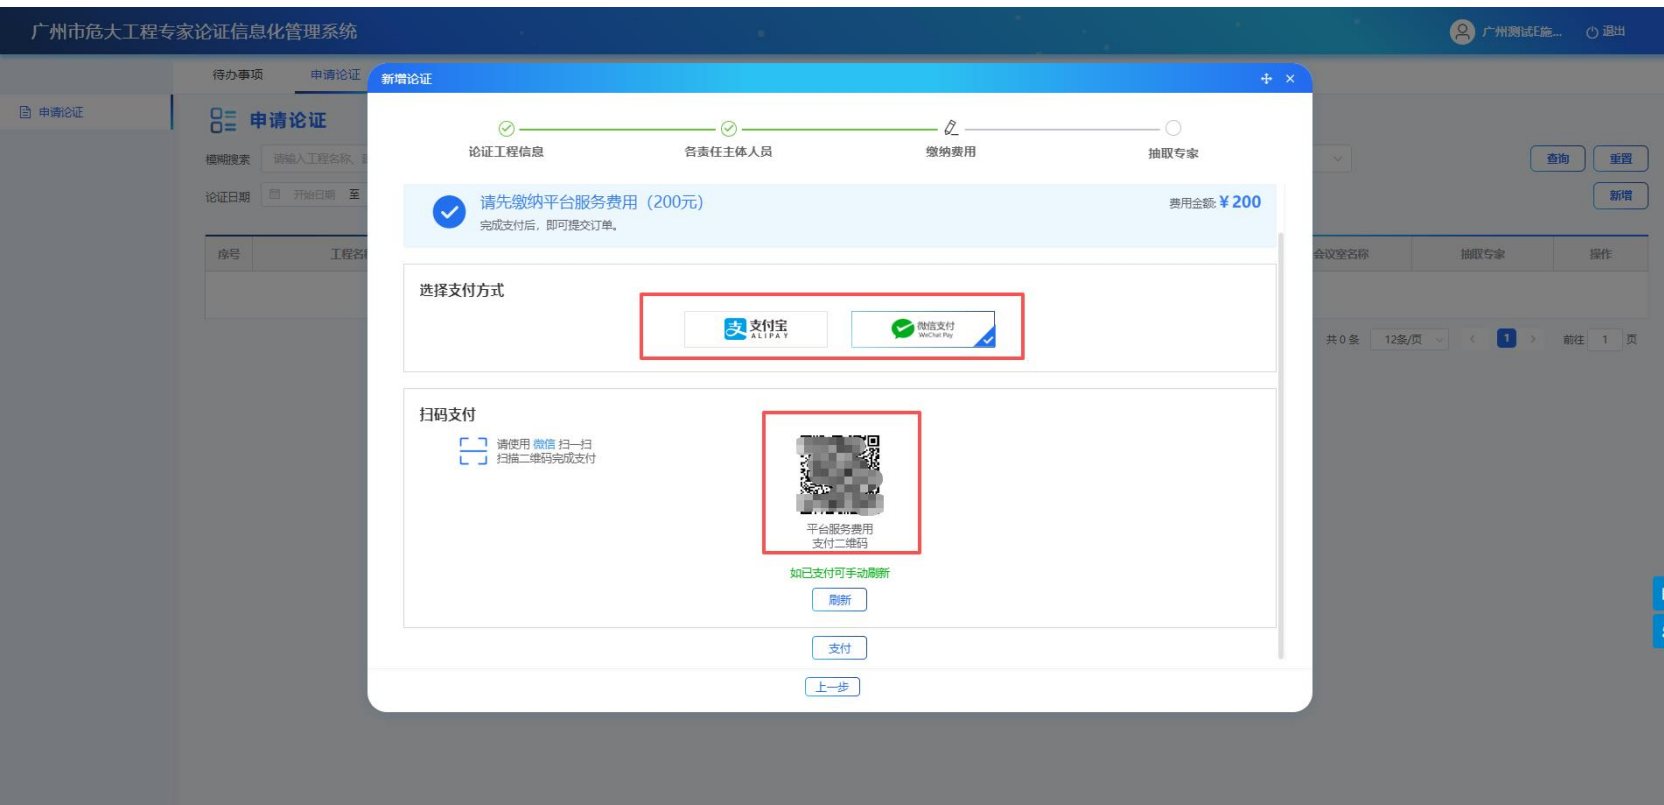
广州市危大工程专家论证信息化管理系统

广州测试E施... 退出

待办事项 申请论证

申请论证

申请论证

模糊搜索 请输入工程名称、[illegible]

论证日期 开始日期 至

查询 重置

新增

序号 工程名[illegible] 会议室名称 抽取专家 操作

共 0 条 12条/页 1 前往 1 页

新增论证

论证工程信息 各责任主体人员 缴纳费用 抽取专家

请先缴纳平台服务费用（200元）

完成支付后，即可提交订单。

费用金额: ¥ 200

选择支付方式

支付宝 ALIPAY

微信支付 WeChat Pay

扫码支付

请使用 微信 扫一扫
扫描二维码完成支付

平台服务费用
支付二维码

如已支付可手动刷新

刷新

支付

上一步